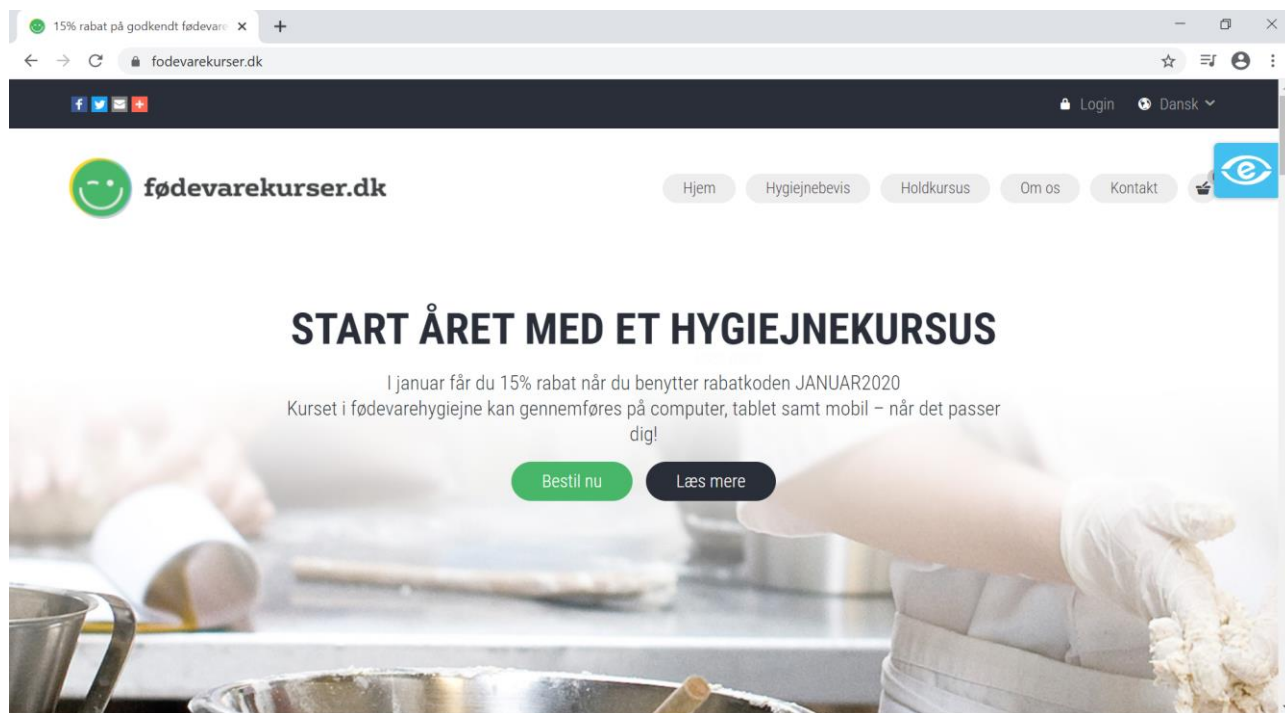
15% rabat på godkendt fødevare ×
fodevarekurser.dk

Login Dansk

fødevarekurser.dk

Hjem Hygiejnebevis Holdkursus Om os Kontakt

START ÅRET MED ET HYGIEJNEKURSUS

I januar får du 15% rabat når du benytter rabatkoden JANUAR2020
Kurset i fødevarehygiejne kan gennemføres på computer, tablet samt mobil – når det passer dig!

Bestil nu Læs mere